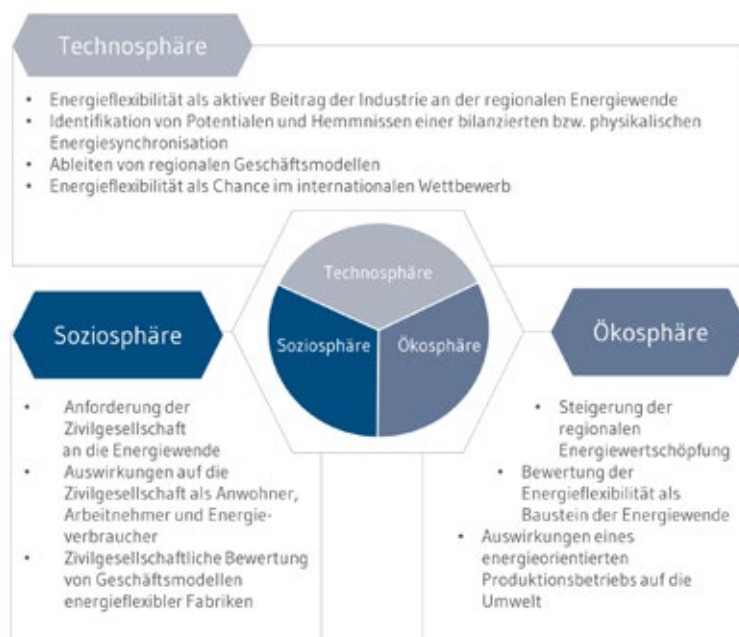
Technosphäre

- Energieflexibilität als aktiver Beitrag der Industrie an der regionalen Energiewende
- Identifikation von Potentialen und Hemmnissen einer bilanzierten bzw. physikalischen Energiesynchronisation
- Ableiten von regionalen Geschäftsmodellen
- Energieflexibilität als Chance im internationalen Wettbewerb

Technosphäre

Soziosphäre

Ökosphäre

Soziosphäre

Ökosphäre

- Anforderung der Zivilgesellschaft an die Energiewende
- Auswirkungen auf die Zivilgesellschaft als Anwohner, Arbeitnehmer und Energieverbraucher
- Zivilgesellschaftliche Bewertung von Geschäftsmodellen energieflexibler Fabriken

- Steigerung der regionalen Energiewertschöpfung
- Bewertung der Energieflexibilität als Baustein der Energiewende
- Auswirkungen eines energieorientierten Produktionsbetriebs auf die Umwelt